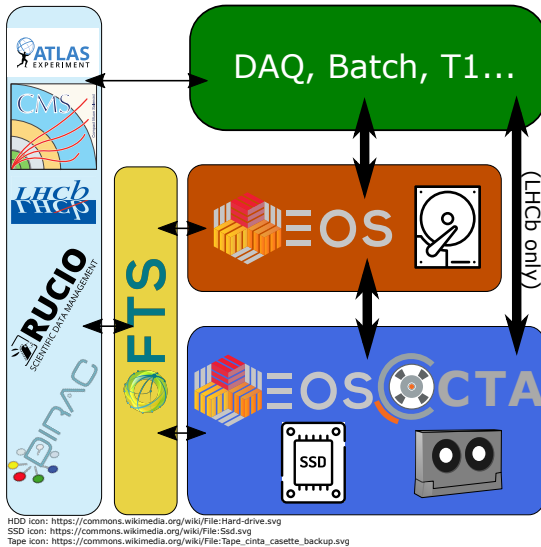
ATLAS EXPERIMENT

CMS

LHCb

RUCIO SCIENTIFIC DATA MANAGEMENT

DIRAC

FTS

DAQ, Batch, T1...

EOS

(LHCb only)

EOS CTA

SSD

HDD icon: https://commons.wikimedia.org/wiki/File:Hard-drive.svg
SSD icon: https://commons.wikimedia.org/wiki/File:Ssd.svg
Tape icon: https://commons.wikimedia.org/wiki/File:Tape_cinta_casette_backup.svg